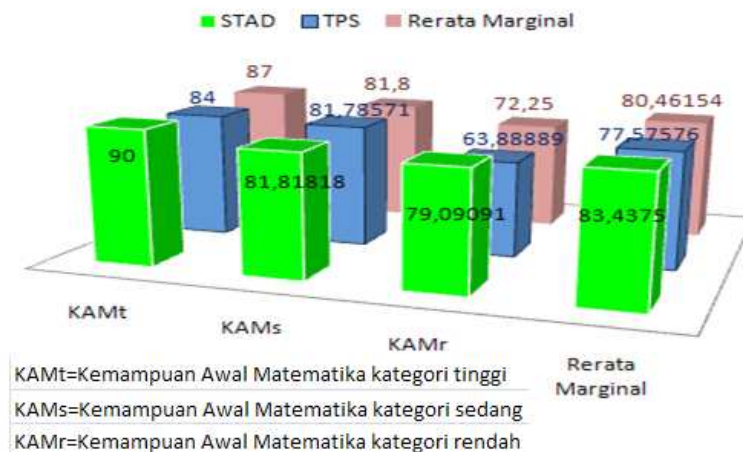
STAD TPS Rerata Marginal

87
84
81,8
81,78571
72,25
80,46154
63,88889
77,57576
90
81,81818
79,09091
83,4375

KAMt
KAMs
KAMr
Rerata Marginal

KAMt=Kemampuan Awal Matematika kategori tinggi
KAMs=Kemampuan Awal Matematika kategori sedang
KAMr=Kemampuan Awal Matematika kategori rendah